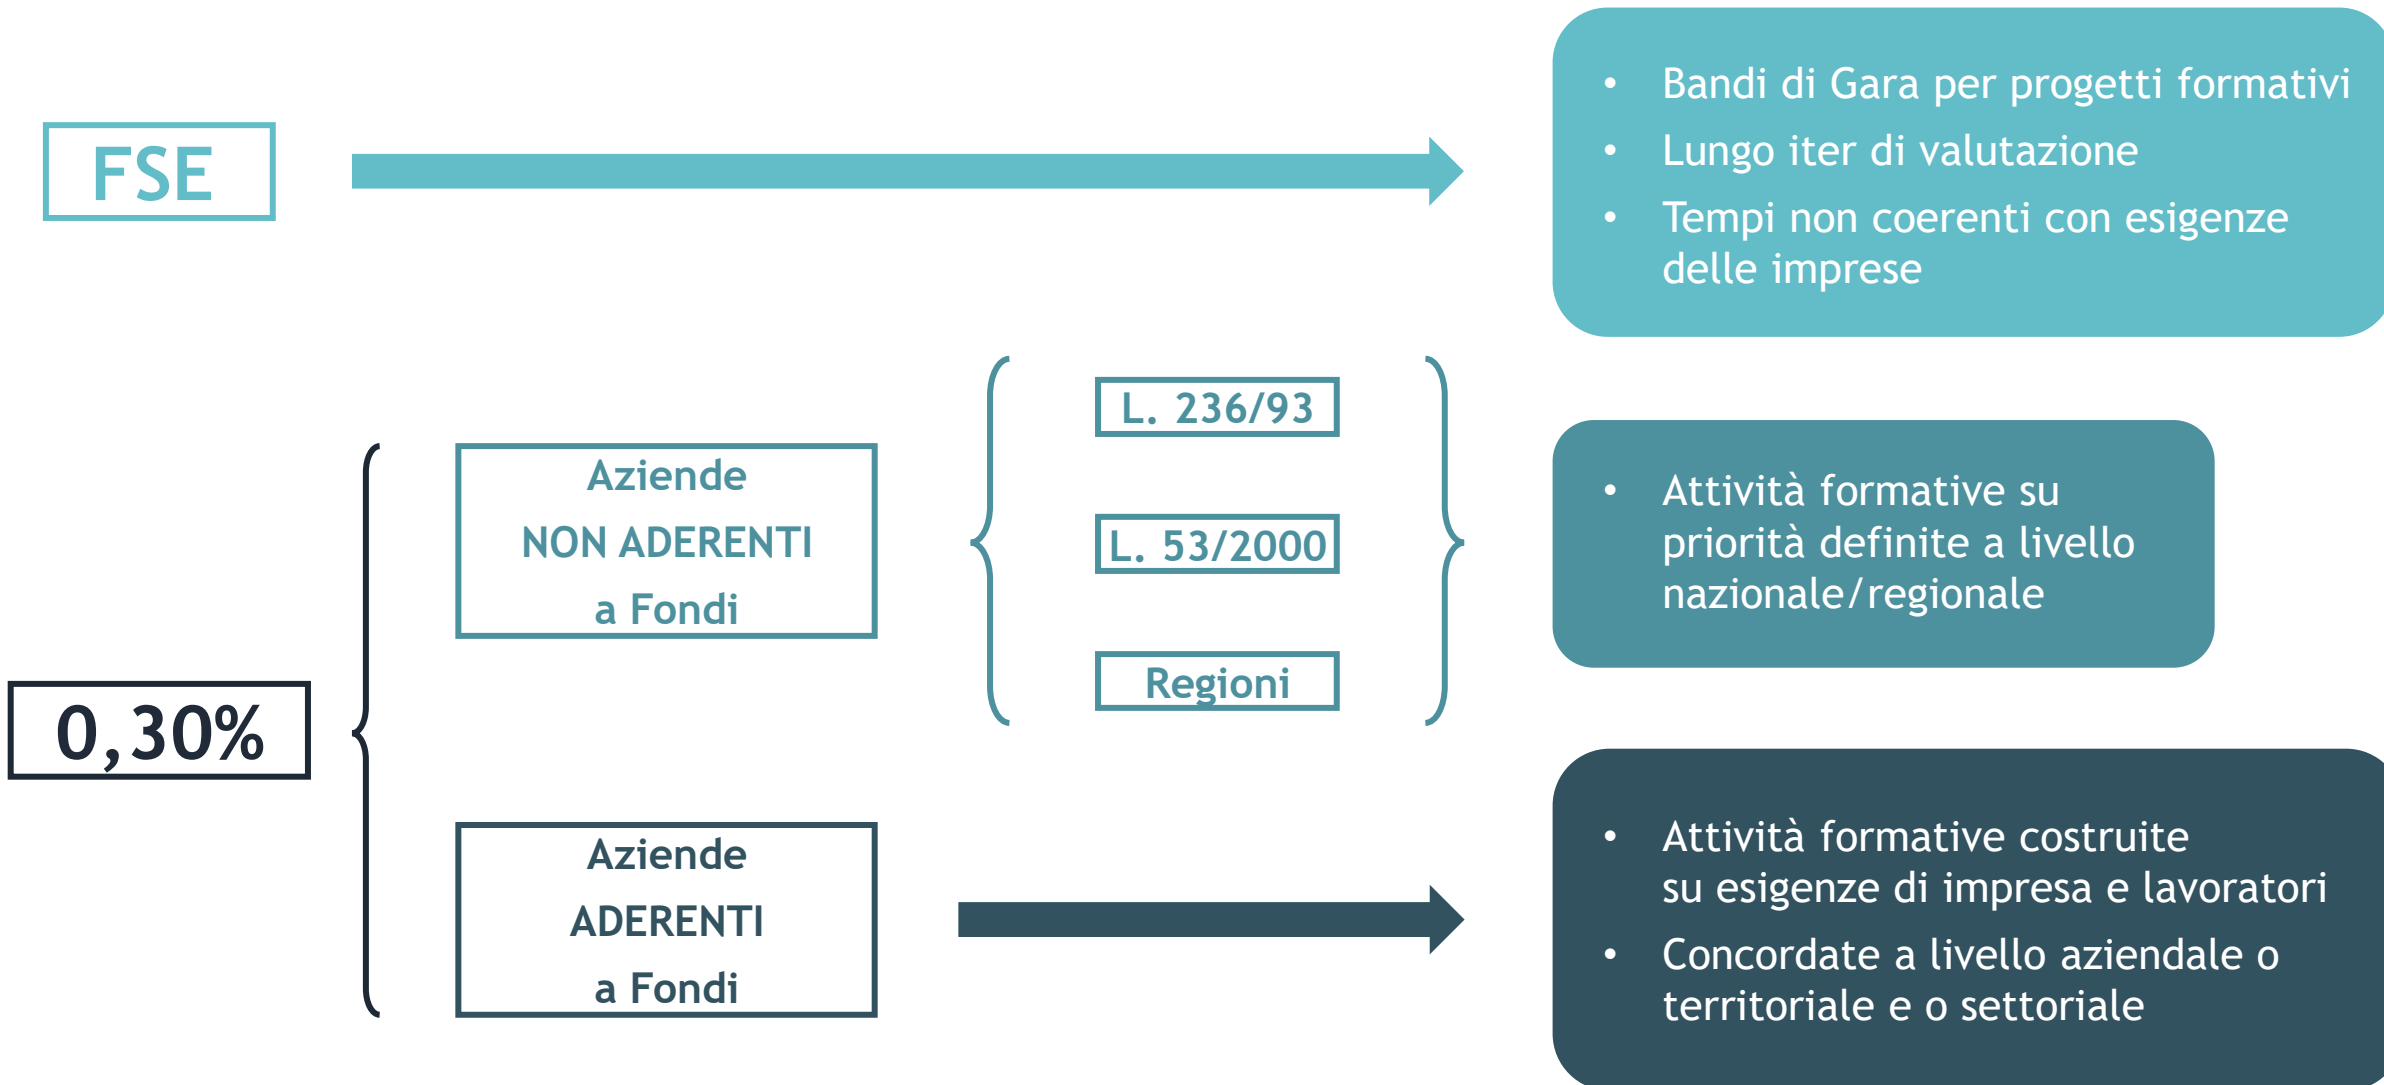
FSE

- Bandi di Gara per progetti formativi
- Lungo iter di valutazione
- Tempi non coerenti con esigenze delle imprese

0,30%

Aziende
NON ADERENTI
a Fondi

L. 236/93

L. 53/2000

Regioni

- Attività formative su priorità definite a livello nazionale/regionale

Aziende
ADERENTI
a Fondi

- Attività formative costruite su esigenze di impresa e lavoratori
- Concordate a livello aziendale o territoriale e o settoriale